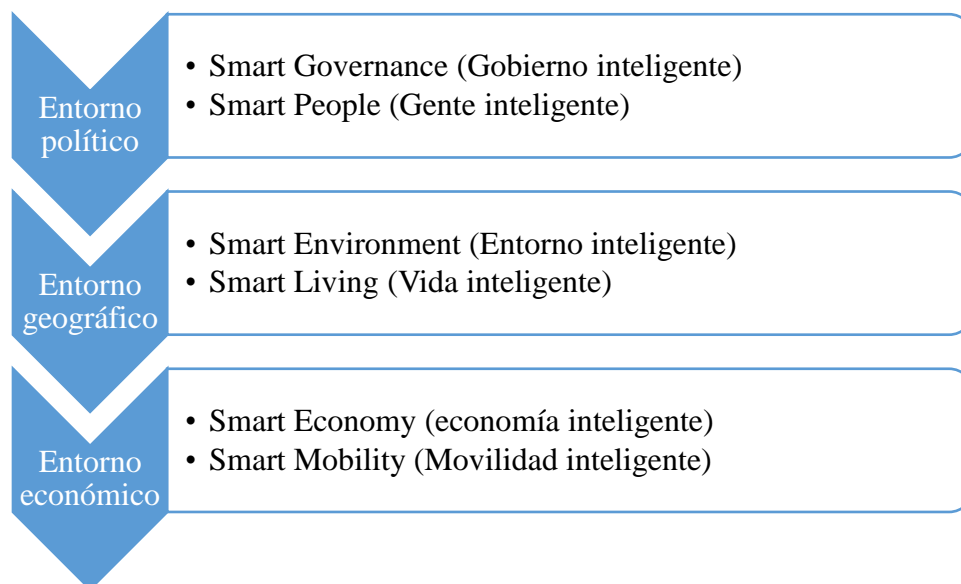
Entorno político

• Smart Governance (Gobierno inteligente)
• Smart People (Gente inteligente)

Entorno geográfico

• Smart Environment (Entorno inteligente)
• Smart Living (Vida inteligente)

Entorno económico

• Smart Economy (economía inteligente)
• Smart Mobility (Movilidad inteligente)